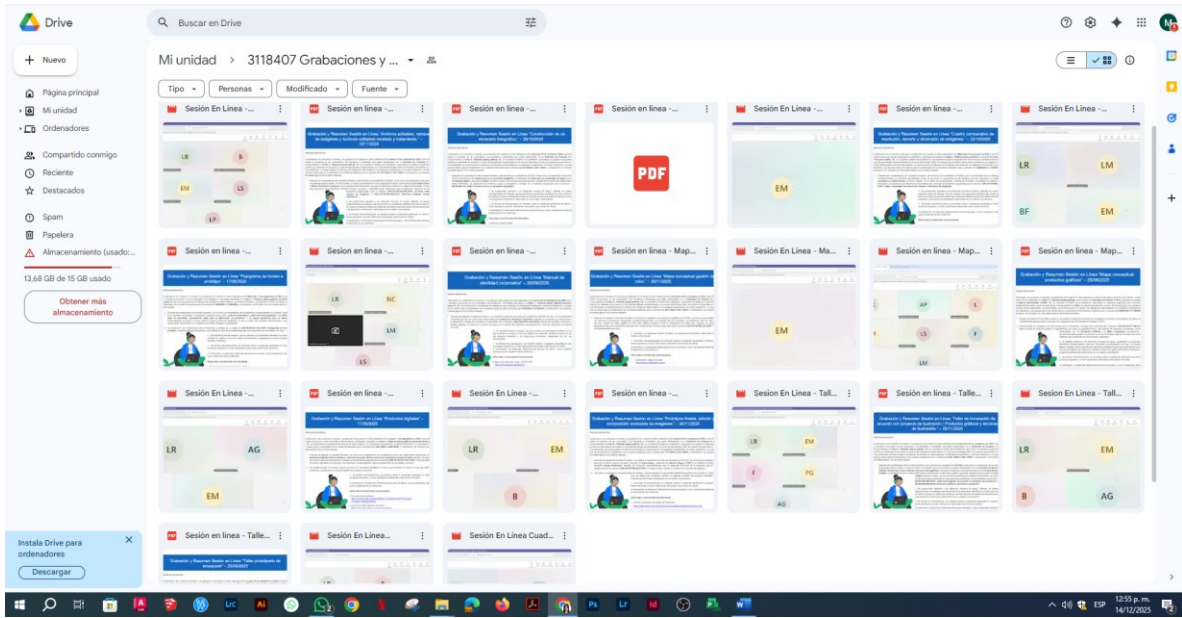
Drive

Buscar en Drive

Nuevo

Página principal
Mi unidad
Ordenadores

Compartido conmigo
Reciente
Destacados

Spam
Papelera
Almacenamiento (usado:...

13,68 GB de 15 GB usado

Obtener más almacenamiento

Instala Drive para ordenadores

Descargar

Mi unidad > 3118407 Grabaciones y ...

Tipo
Personas
Modificado
Fuente

Sesión En Línea -...
Sesión en linea -...
Sesión en linea -...
Sesión en linea -...
Sesión En Linea -...
Sesión en linea -...
Sesión En Linea -...

Sesión en linea -...
Sesión en linea -...
Sesión en linea -...
Sesión en linea - Map...
Sesión En Linea - Ma...
Sesión En Linea - Map...
Sesión en linea - Map...

Sesión En Linea -...
Sesión en linea -...
Sesión en linea -...
Sesión en linea -...
Sesión En Linea - Tall...
Sesión en linea - Talle...
Sesión En Linea - Tall...

Sesión en linea - Talle...
Sesión En Linea...
Sesión En Linea Cuad...

LR
B
EM
LS
LP
PDF
EM
LR
LM
BF
EM
LR
NC
LM
LS
EM
AP
L
LS
F
LM
LR
AG
EM
LR
EM
B
LR
EM
F
PG
AG
LR
EM
B
AG

ESP
12:55 p. m.
14/12/2025